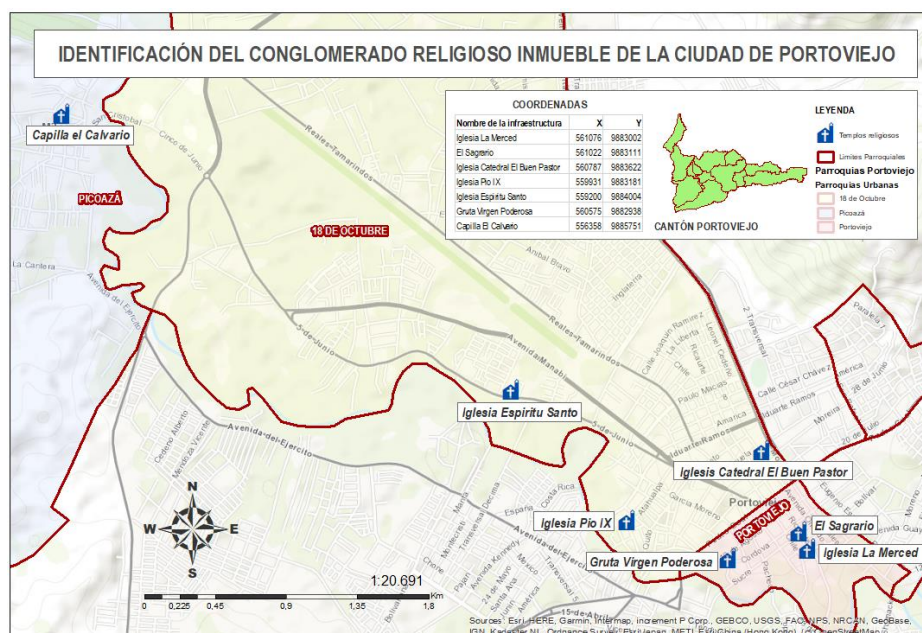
IDENTIFICACIÓN DEL CONGLOMERADO RELIGIOSO INMUEBLE DE LA CIUDAD DE PORTOVIEJO

COORDENADAS

| Nombre de la infraestructura | X | Y |
|---|---|---|
| Iglesia La Merced | 561076 | 9883002 |
| El Sagrario | 561022 | 9883111 |
| Iglesia Catedral El Buen Pastor | 560787 | 9883622 |
| Iglesia Pio IX | 559931 | 9883181 |
| Iglesia Espiritu Santo | 559200 | 9884004 |
| Gruta Virgen Poderosa | 560575 | 9882938 |
| Capilla El Calvario | 556358 | 9885751 |

CANTÓN PORTOVIEJO

LEYENDA
Templos religiosos
Limites Parroquiales
Parroquias Portoviejo
Parroquias Urbanas
18 de Octubre
Picoazá
Portoviejo

Capilla el Calvario
PICOAZÁ
18 DE OCTUBRE
La Cantera
Avenida del Ejército
Reales Tamarindos
Avenida Manabí
5 de Junio
Iglesia Espiritu Santo
Iglesia Catedral El Buen Pastor
Iglesia Pio IX
El Sagrario
Iglesia La Merced
Gruta Virgen Poderosa
PORTOVIEJO
América
Calle César Chávez
Morales
Olmedo
Bolívar
Sucre
Córdova
Pedro Gual
Ramos Iduarte
2 Transversal
Paulo Macías
Ingeniería
Chile
Chone
Colón
Costa Rica
México
Quito
15 de Abril
Juan Montalvo

N
W
E
S

1:20.691
Km
0 0,225 0,45 0,9 1,35 1,8

Sources: Esri, HERE, Garmin, Intermap, increment P Corp., GEBCO, USGS, FAO, NPS, NRCAN, GeoBase, IGN, Kadaster NL, Ordnance Survey, Esri Japan, METI, Esri China (Hong Kong), (c) OpenStreetMap